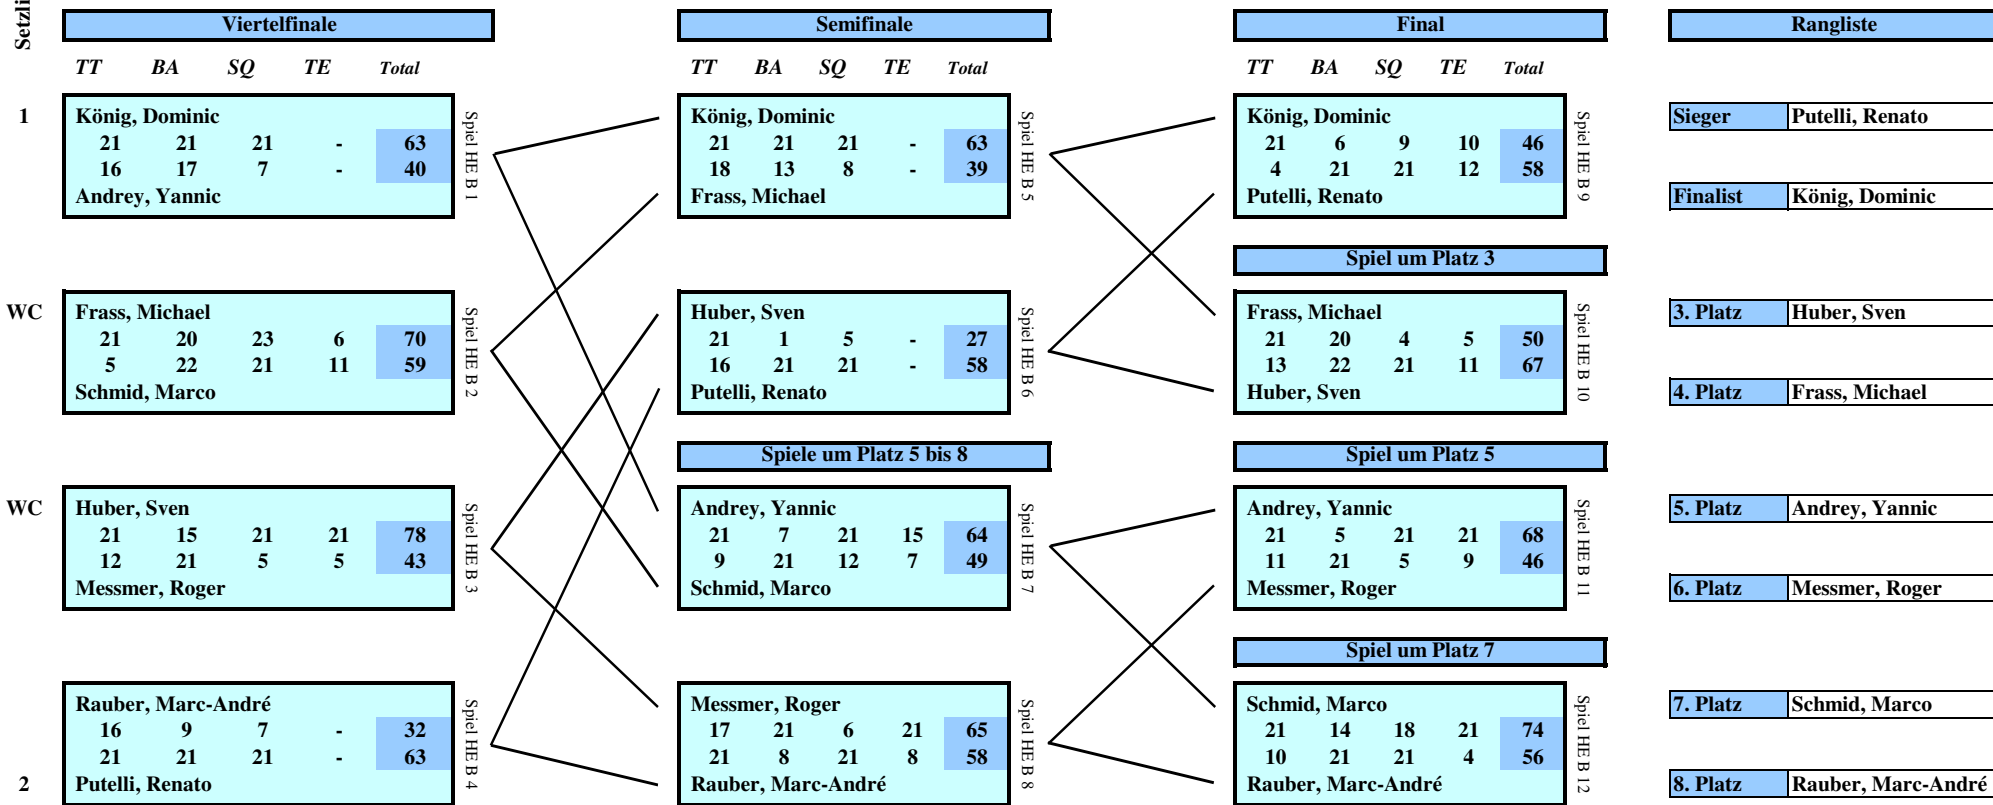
Setzli

Viertelfinale

TT BA SQ TE Total

1

König, Dominic
| 21 | 21 | 21 | - | 63 |
|---|---|---|---|---|
| 16 | 17 | 7 | - | 40 |
Andrey, Yannic

Spiel HE B 1

WC

Frass, Michael
| 21 | 20 | 23 | 6 | 70 |
|---|---|---|---|---|
| 5 | 22 | 21 | 11 | 59 |
Schmid, Marco

Spiel HE B 2

WC

Huber, Sven
| 21 | 15 | 21 | 21 | 78 |
|---|---|---|---|---|
| 12 | 21 | 5 | 5 | 43 |
Messmer, Roger

Spiel HE B 3

Rauber, Marc-André
| 16 | 9 | 7 | - | 32 |
|---|---|---|---|---|
| 21 | 21 | 21 | - | 63 |
Putelli, Renato

2

Spiel HE B 4

Semifinale

TT BA SQ TE Total

König, Dominic
| 21 | 21 | 21 | - | 63 |
|---|---|---|---|---|
| 18 | 13 | 8 | - | 39 |
Frass, Michael

Spiel HE B 5

Huber, Sven
| 21 | 1 | 5 | - | 27 |
|---|---|---|---|---|
| 16 | 21 | 21 | - | 58 |
Putelli, Renato

Spiel HE B 6

Spiele um Platz 5 bis 8

Andrey, Yannic
| 21 | 7 | 21 | 15 | 64 |
|---|---|---|---|---|
| 9 | 21 | 12 | 7 | 49 |
Schmid, Marco

Spiel HE B 7

Messmer, Roger
| 17 | 21 | 6 | 21 | 65 |
|---|---|---|---|---|
| 21 | 8 | 21 | 8 | 58 |
Rauber, Marc-André

Spiel HE B 8

Final

TT BA SQ TE Total

König, Dominic
| 21 | 6 | 9 | 10 | 46 |
|---|---|---|---|---|
| 4 | 21 | 21 | 12 | 58 |
Putelli, Renato

Spiel HE B 9

Spiel um Platz 3

Frass, Michael
| 21 | 20 | 4 | 5 | 50 |
|---|---|---|---|---|
| 13 | 22 | 21 | 11 | 67 |
Huber, Sven

Spiel HE B 10

Spiel um Platz 5

Andrey, Yannic
| 21 | 5 | 21 | 21 | 68 |
|---|---|---|---|---|
| 11 | 21 | 5 | 9 | 46 |
Messmer, Roger

Spiel HE B 11

Spiel um Platz 7

Schmid, Marco
| 21 | 14 | 18 | 21 | 74 |
|---|---|---|---|---|
| 10 | 21 | 21 | 4 | 56 |
Rauber, Marc-André

Spiel HE B 12

Rangliste

| Sieger | Putelli, Renato |
|---|---|
| Finalist | König, Dominic |
| 3. Platz | Huber, Sven |
| 4. Platz | Frass, Michael |
| 5. Platz | Andrey, Yannic |
| 6. Platz | Messmer, Roger |
| 7. Platz | Schmid, Marco |
| 8. Platz | Rauber, Marc-André |